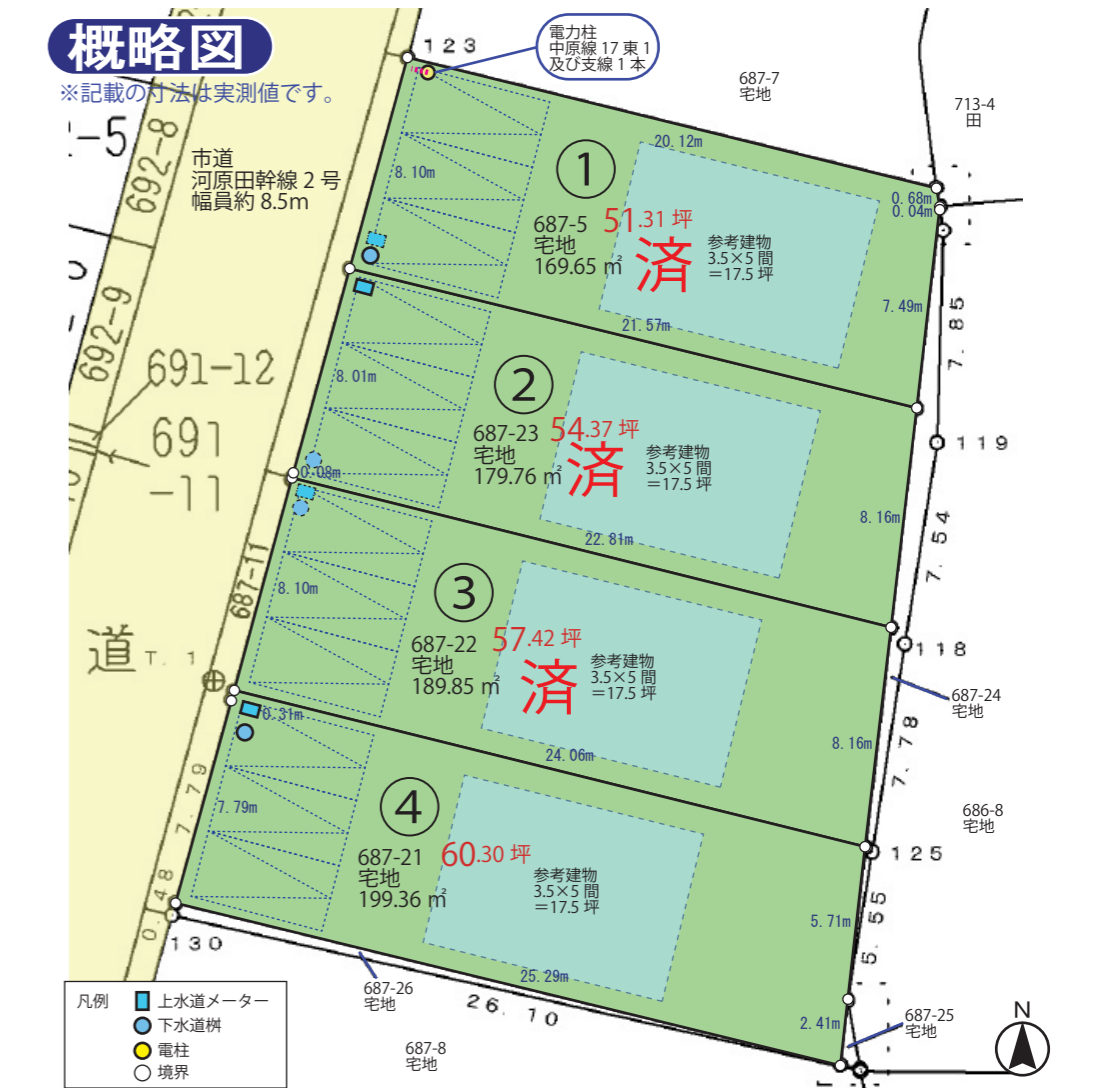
概略図
※記載の寸法は実測値です。

電力柱
中原線 17 東 1
及び支線 1 本

123

687-7
宅地

713-4
田

市道
河原田幹線 2 号
幅員約 8.5m

-5
692-8
692-9
691-12
691
-11
道 T. 1
687-11

20.12m
8.10m
0.68m
0.04m

①
687-5
宅地
169.65 ㎡
51.31 坪
済
参考建物
3.5×5 間
=17.5 坪

7.49m
21.57m
7.85

②
8.01m
687-23
宅地
179.76 ㎡
54.37 坪
済
参考建物
3.5×5 間
=17.5 坪

119
0.08m
8.16m
22.81m
7.54

③
8.10m
687-22
宅地
189.85 ㎡
57.42 坪
済
参考建物
3.5×5 間
=17.5 坪

118
687-24
宅地
0.31m
24.06m
8.16m
7.78

686-8
宅地

④
7.79
7.79m
687-21
宅地
199.36 ㎡
60.30 坪
参考建物
3.5×5 間
=17.5 坪

125
5.71m
5.55
0.48
130
25.29m

687-26
宅地
26.10
2.41m
687-25
宅地
687-8
宅地

凡例
上水道メーター
下水道桝
電柱
境界

N